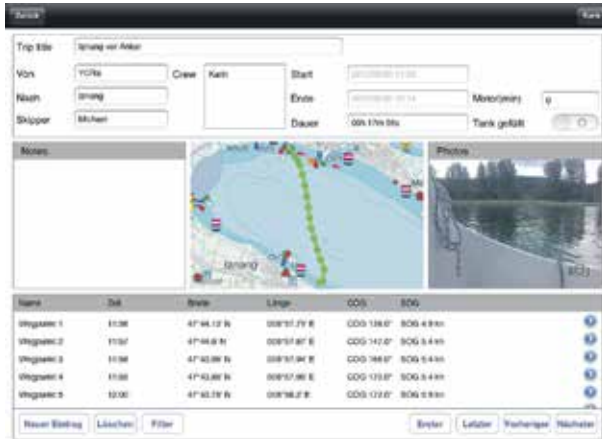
Zurück

Karte

Trip title	Ilmatig vor Anker

Von	YCRa
Nach	Ilmatig
Skipper	Michael

Crew	Karin

Start	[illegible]
Ende	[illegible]
Dauer	00h 17m 50s

Motor(min)	0
Tank gefüllt	O

Notes

Photos

| Name | Zeit | Breite | Länge | COG | SOG |
|---|---|---|---|---|---|
| Wegpunkt 1 | 11:56 | 47°44.13' N | 008°57.75' E | COG 138.0° | SOG 4.9 kn |
| Wegpunkt 2 | 11:57 | 47°44.0' N | 008°57.87' E | COG 142.0° | SOG 5.4 kn |
| Wegpunkt 3 | 11:58 | 47°43.89' N | 008°57.94' E | COG 168.0° | SOG 5.4 kn |
| Wegpunkt 4 | 11:59 | 47°43.80' N | 008°57.99' E | COG 173.0° | SOG 5.4 kn |
| Wegpunkt 5 | 12:00 | 47°43.78' N | 008°58.2' E | COG 172.0° | SOG 5.6 kn |

Neuer Eintrag	Löschen	Filter

Erster	Letzter	Vorheriger	Nächster